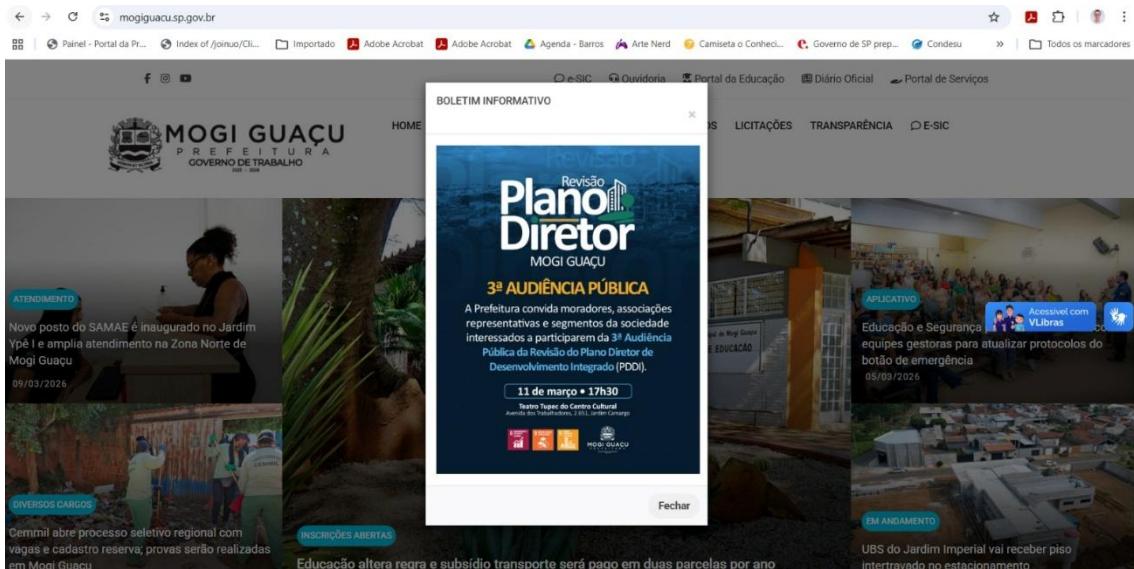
mogiguacu.sp.gov.br

Painel - Portal da Pr... Index of /joinuo/Cli... Importado Adobe Acrobat Adobe Acrobat Agenda - Barros Arte Nerd Camiseta o Conheci... Governo de SP prep... Condesu » Todos os marcadores

e-SIC Ouvidoria Portal da Educação Diário Oficial Portal de Serviços

MOGI GUAÇU
PREFEITURA
GOVERNO DE TRABALHO

HOME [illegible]S LICITAÇÕES TRANSPARÊNCIA E-SIC

BOLETIM INFORMATIVO

×

Revisão
Plano Diretor
MOGI GUAÇU

3ª AUDIÊNCIA PÚBLICA

A Prefeitura convida moradores, associações representativas e segmentos da sociedade interessados a participarem da 3ª Audiência Pública da Revisão do Plano Diretor de Desenvolvimento Integrado (PDDI).

11 de março • 17h30

Teatro Tupec do Centro Cultural
Avenida dos Trabalhadores, 2 611, Jardim Camargo

MOGI GUAÇU

Fechar

ATENDIMENTO
Novo posto do SAMAE é inaugurado no Jardim Ypê I e amplia atendimento na Zona Norte de Mogi Guaçu
09/03/2026

APLICATIVO
Educação e Segurança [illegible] equipes gestoras para atualizar protocolos do botão de emergência
05/03/2026

Acessível com VLibras

DIVERSOS CARGOS
Cemmil abre processo seletivo regional com vagas e cadastro reserva; provas serão realizadas em Mogi Guaçu

INSCRIÇÕES ABERTAS
Educação altera regra e subsídio transporte será pago em duas parcelas por ano

EM ANDAMENTO
UBS do Jardim Imperial vai receber piso intertravado no estacionamento